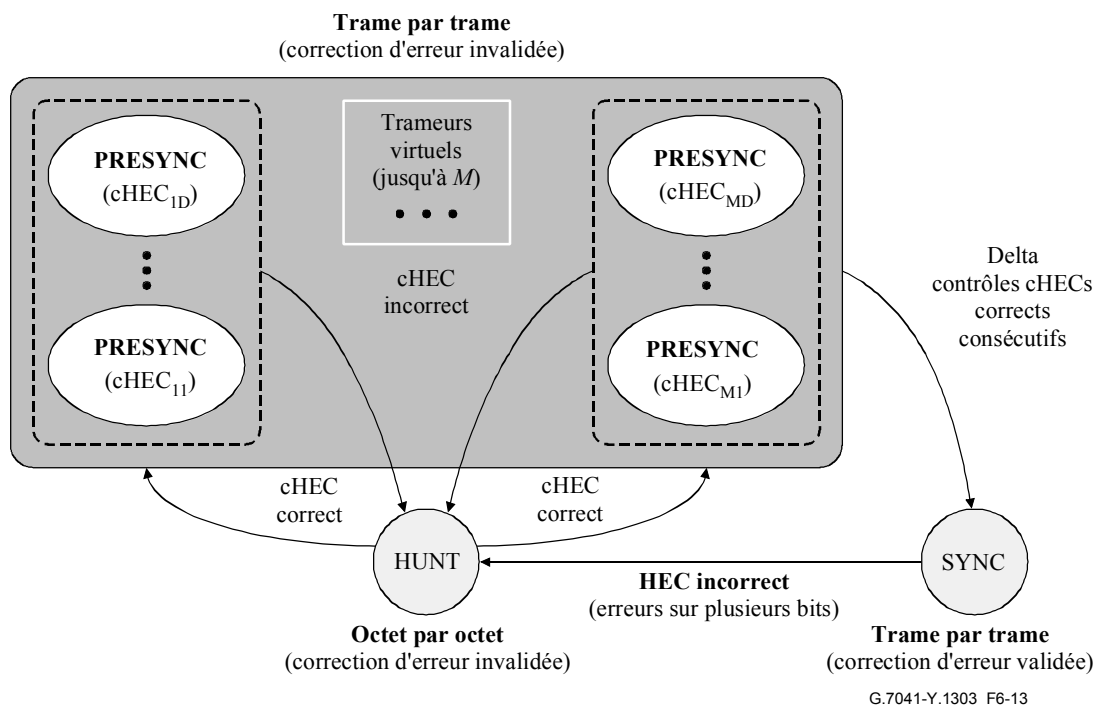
**Trame par trame**
(correction d'erreur invalidée)

**PRESYNC**
(cHEC$_{1D}$)

**PRESYNC**
(cHEC$_{11}$)

Trameurs virtuels (jusqu'à *M*)

cHEC incorrect

**PRESYNC**
(cHEC$_{MD}$)

**PRESYNC**
(cHEC$_{M1}$)

Delta contrôles cHECs corrects consécutifs

cHEC correct

cHEC correct

HUNT

SYNC

**HEC incorrect**
(erreurs sur plusieurs bits)

**Octet par octet**
(correction d'erreur invalidée)

**Trame par trame**
(correction d'erreur validée)

G.7041-Y.1303 F6-13